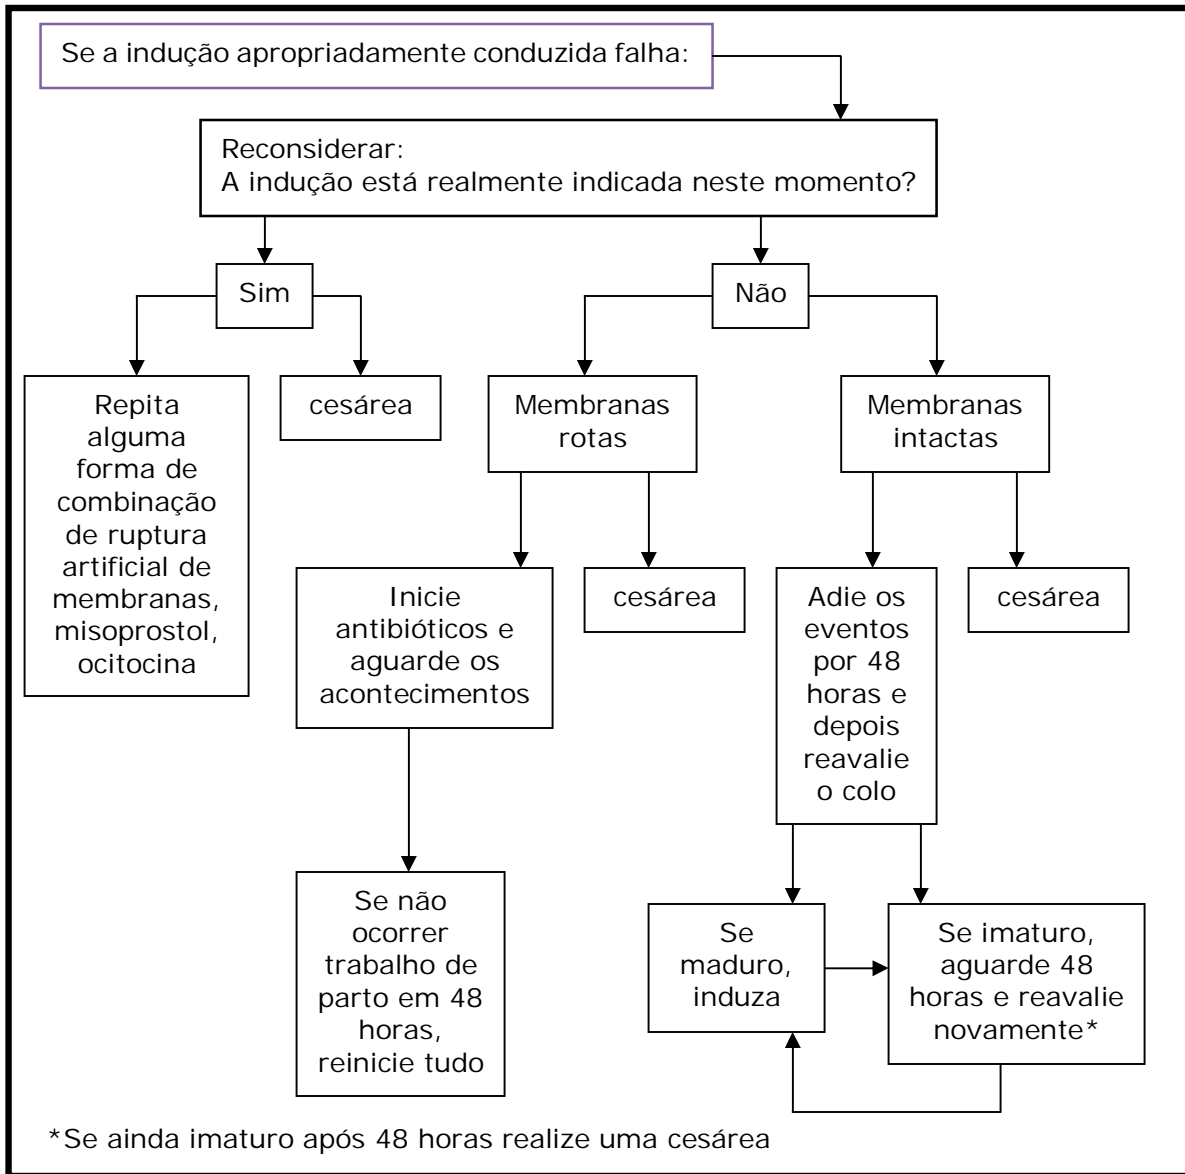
Se a indução apropriadamente conduzida falha:

Reconsiderar:
A indução está realmente indicada neste momento?

Sim

Não

Repita alguma forma de combinação de ruptura artificial de membranas, misoprostol, ocitocina

cesárea

Membranas rotas

Membranas intactas

Inicie antibióticos e aguarde os acontecimentos

cesárea

Adie os eventos por 48 horas e depois reavalie o colo

cesárea

Se não ocorrer trabalho de parto em 48 horas, reinicie tudo

Se maduro, induza

Se imaturo, aguarde 48 horas e reavalie novamente*

*Se ainda imaturo após 48 horas realize uma cesárea